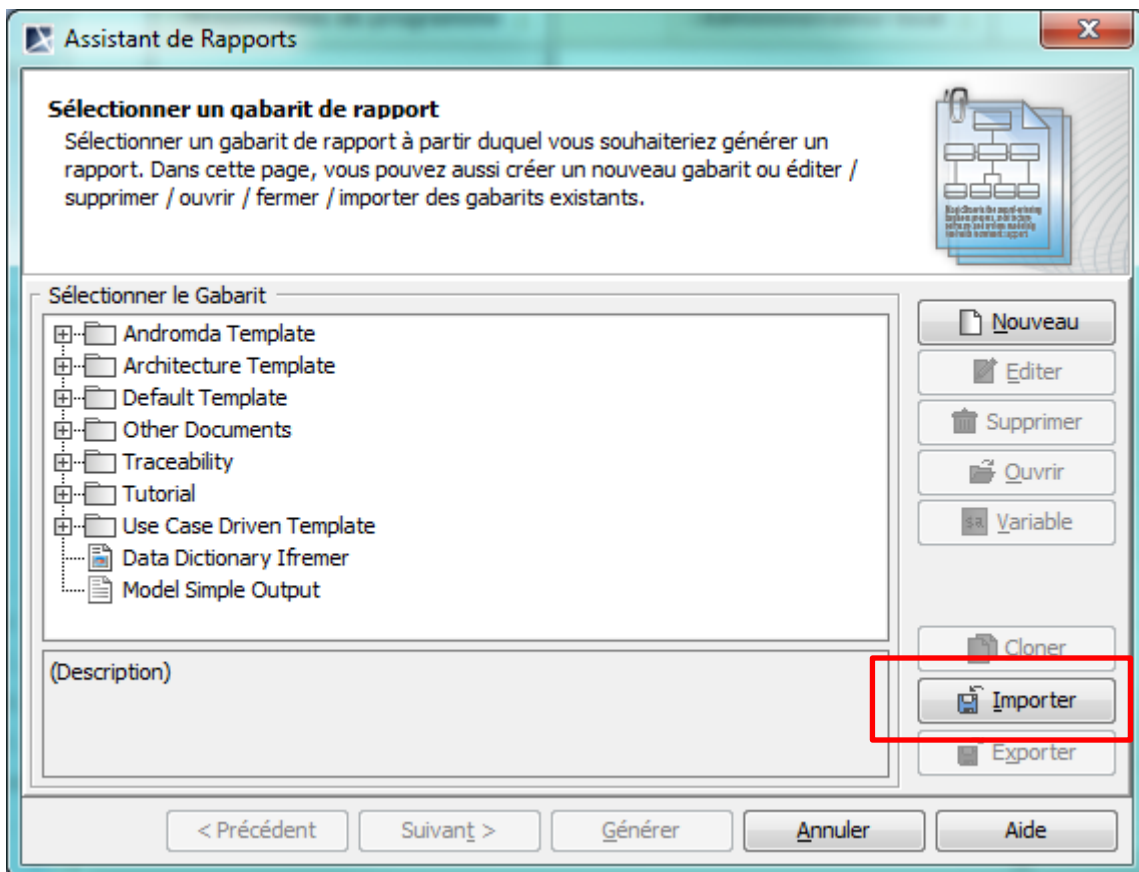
Assistant de Rapports

Sélectionner un gabarit de rapport

Sélectionner un gabarit de rapport à partir duquel vous souhaiteriez générer un rapport. Dans cette page, vous pouvez aussi créer un nouveau gabarit ou éditer / supprimer / ouvrir / fermer / importer des gabarits existants.

Sélectionner le Gabarit

Andromda Template
Architecture Template
Default Template
Other Documents
Traceability
Tutorial
Use Case Driven Template
Data Dictionary Ifremer
Model Simple Output

(Description)

Nouveau
Editer
Supprimer
Ouvrir
Variable
Cloner
Importer
Exporter

< Précédent
Suivant >
Générer
Annuler
Aide